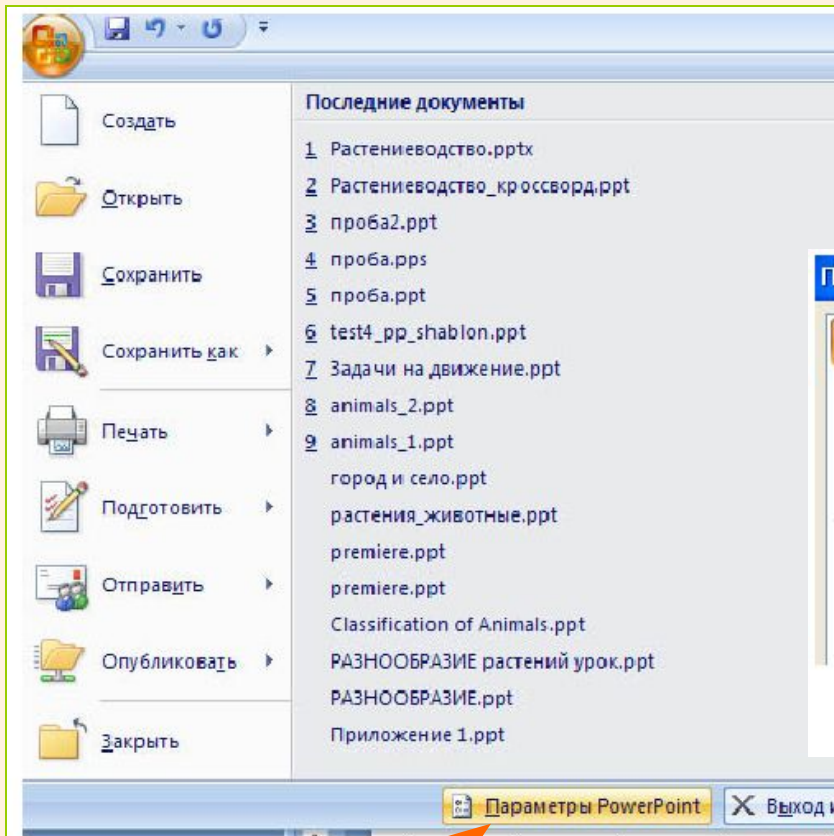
Создать

Открыть

Сохранить

Сохранить как

Печать

Подготовить

Отправить

Опубликовать

Закрыть

Последние документы

1 Растениеводство.pptx
2 Растениеводство_кроссворд.ppt
3 проба2.ppt
4 проба.pps
5 проба.ppt
6 test4_pp_shablon.ppt
7 Задачи на движение.ppt
8 animals_2.ppt
9 animals_1.ppt
город и село.ppt
растения_животные.ppt
premiere.ppt
premiere.ppt
Classification of Animals.ppt
РАЗНООБРАЗИЕ растений урок.ppt
РАЗНООБРАЗИЕ.ppt
Приложение 1.ppt

Параметры PowerPoint

Выход и